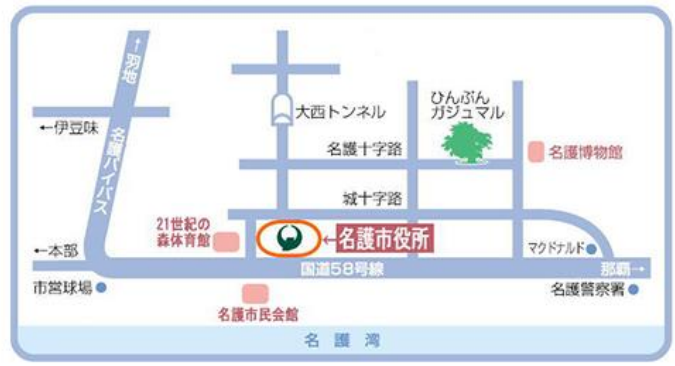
↑羽地

←伊豆味

名護バイパス

大西トンネル

ひんぷん
ガジュマル

名護十字路

名護博物館

城十字路

21世紀の
森体育館

←名護市役所

←本部

マクドナルド

国道58号線

那覇→

市営球場

名護警察署

名護市民会館

名護湾